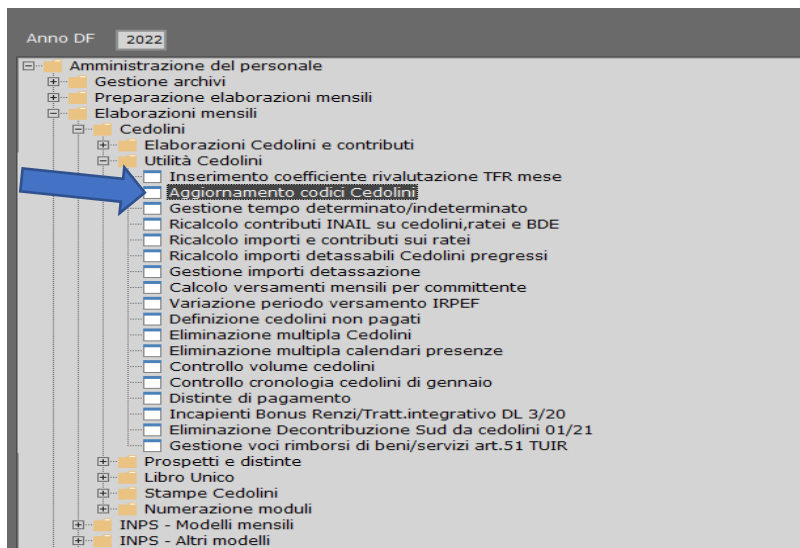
Anno DF 2022

Amministrazione del personale
Gestione archivi
Preparazione elaborazioni mensili
Elaborazioni mensili
Cedolini
Elaborazioni Cedolini e contributi
Utilità Cedolini
Inserimento coefficiente rivalutazione TFR mese
Aggiornamento codici Cedolini
Gestione tempo determinato/indeterminato
Ricalcolo contributi INAIL su cedolini,ratei e BDE
Ricalcolo importi e contributi sui ratei
Ricalcolo importi detassabili Cedolini pregressi
Gestione importi detassazione
Calcolo versamenti mensili per committente
Variazione periodo versamento IRPEF
Definizione cedolini non pagati
Eliminazione multipla Cedolini
Eliminazione multipla calendari presenze
Controllo volume cedolini
Controllo cronologia cedolini di gennaio
Distinte di pagamento
Incapienti Bonus Renzi/Tratt.integrativo DL 3/20
Eliminazione Decontribuzione Sud da cedolini 01/21
Gestione voci rimborsi di beni/servizi art.51 TUIR
Prospetti e distinte
Libro Unico
Stampe Cedolini
Numerazione moduli
INPS - Modelli mensili
INPS - Altri modelli